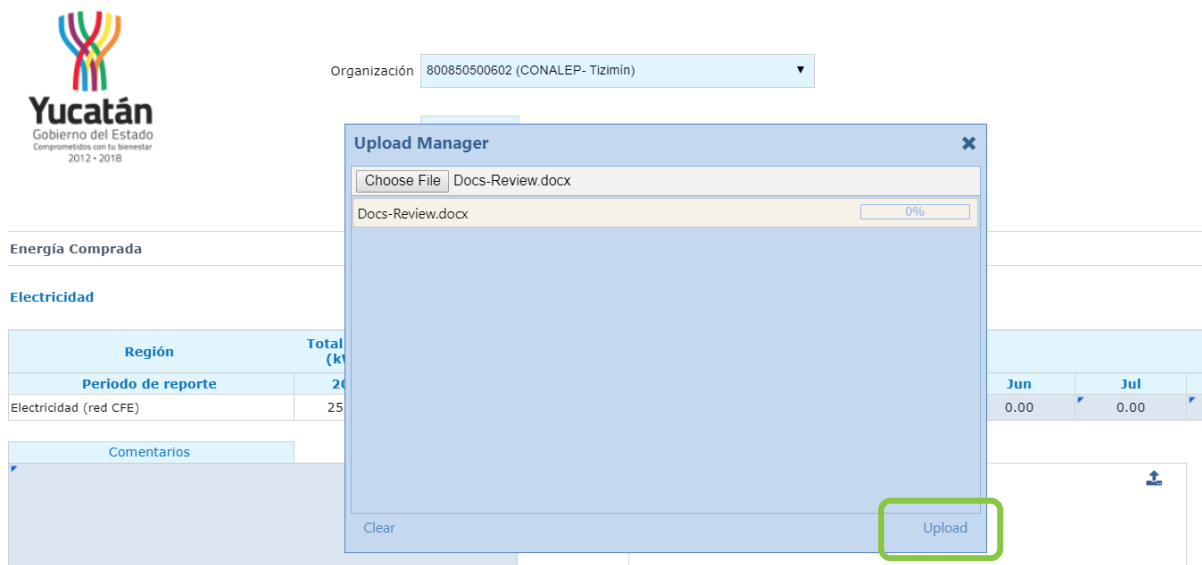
Yucatán
Gobierno del Estado
Comprometidos con tu bienestar
2012 • 2018

Organización 800850500602 (CONALEP- Tizimín) ▼

Upload Manager ✖
Choose File Docs-Review.docx
Docs-Review.docx 0%
Clear Upload

Energía Comprada

Electricidad

| Región | Total (k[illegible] | | | |
|---|---|---|---|---|
| Periodo de reporte | 20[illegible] | | Jun | Jul |
| Electricidad (red CFE) | 25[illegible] | | 0.00 | 0.00 |

Comentarios